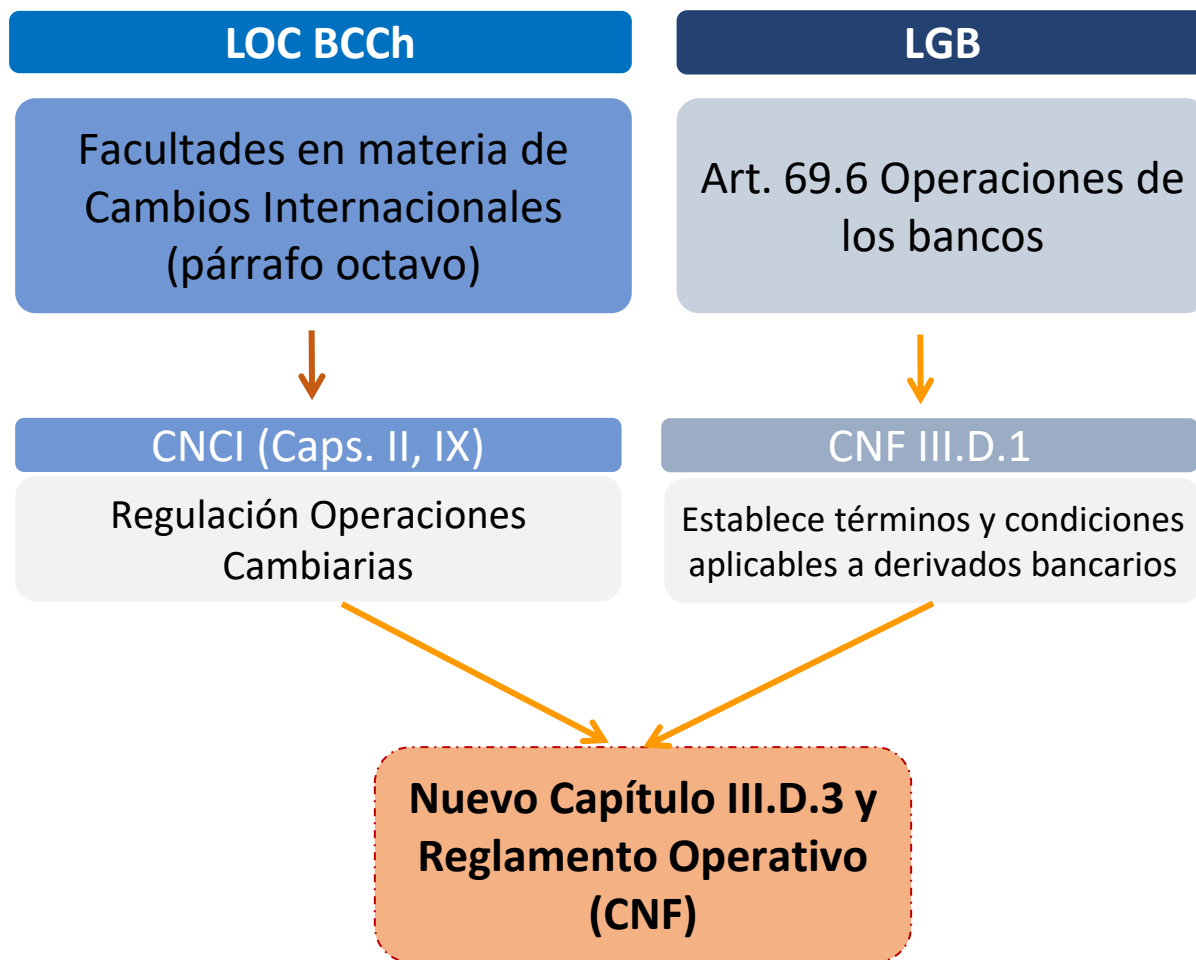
LOC BCCh

LGB

Facultades en materia de Cambios Internacionales (párrafo octavo)

Art. 69.6 Operaciones de los bancos

CNCI (Caps. II, IX)

CNF III.D.1

Regulación Operaciones Cambiarias

Establece términos y condiciones aplicables a derivados bancarios

Nuevo Capítulo III.D.3 y Reglamento Operativo (CNF)